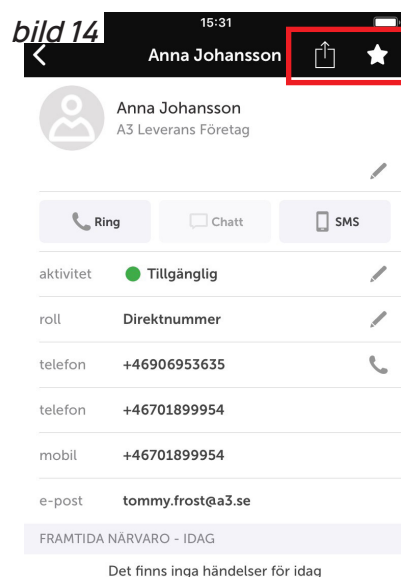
bild 14

15:31

Anna Johansson

Anna Johansson
A3 Leverans Företag

Ring
Chatt
SMS

aktivitet Tillgänglig
roll Direktnummer
telefon +46906953635
telefon +46701899954
mobil +46701899954
e-post tommy.frost@a3.se

FRAMTIDA NÄRVARO - IDAG

Det finns inga händelser för idag